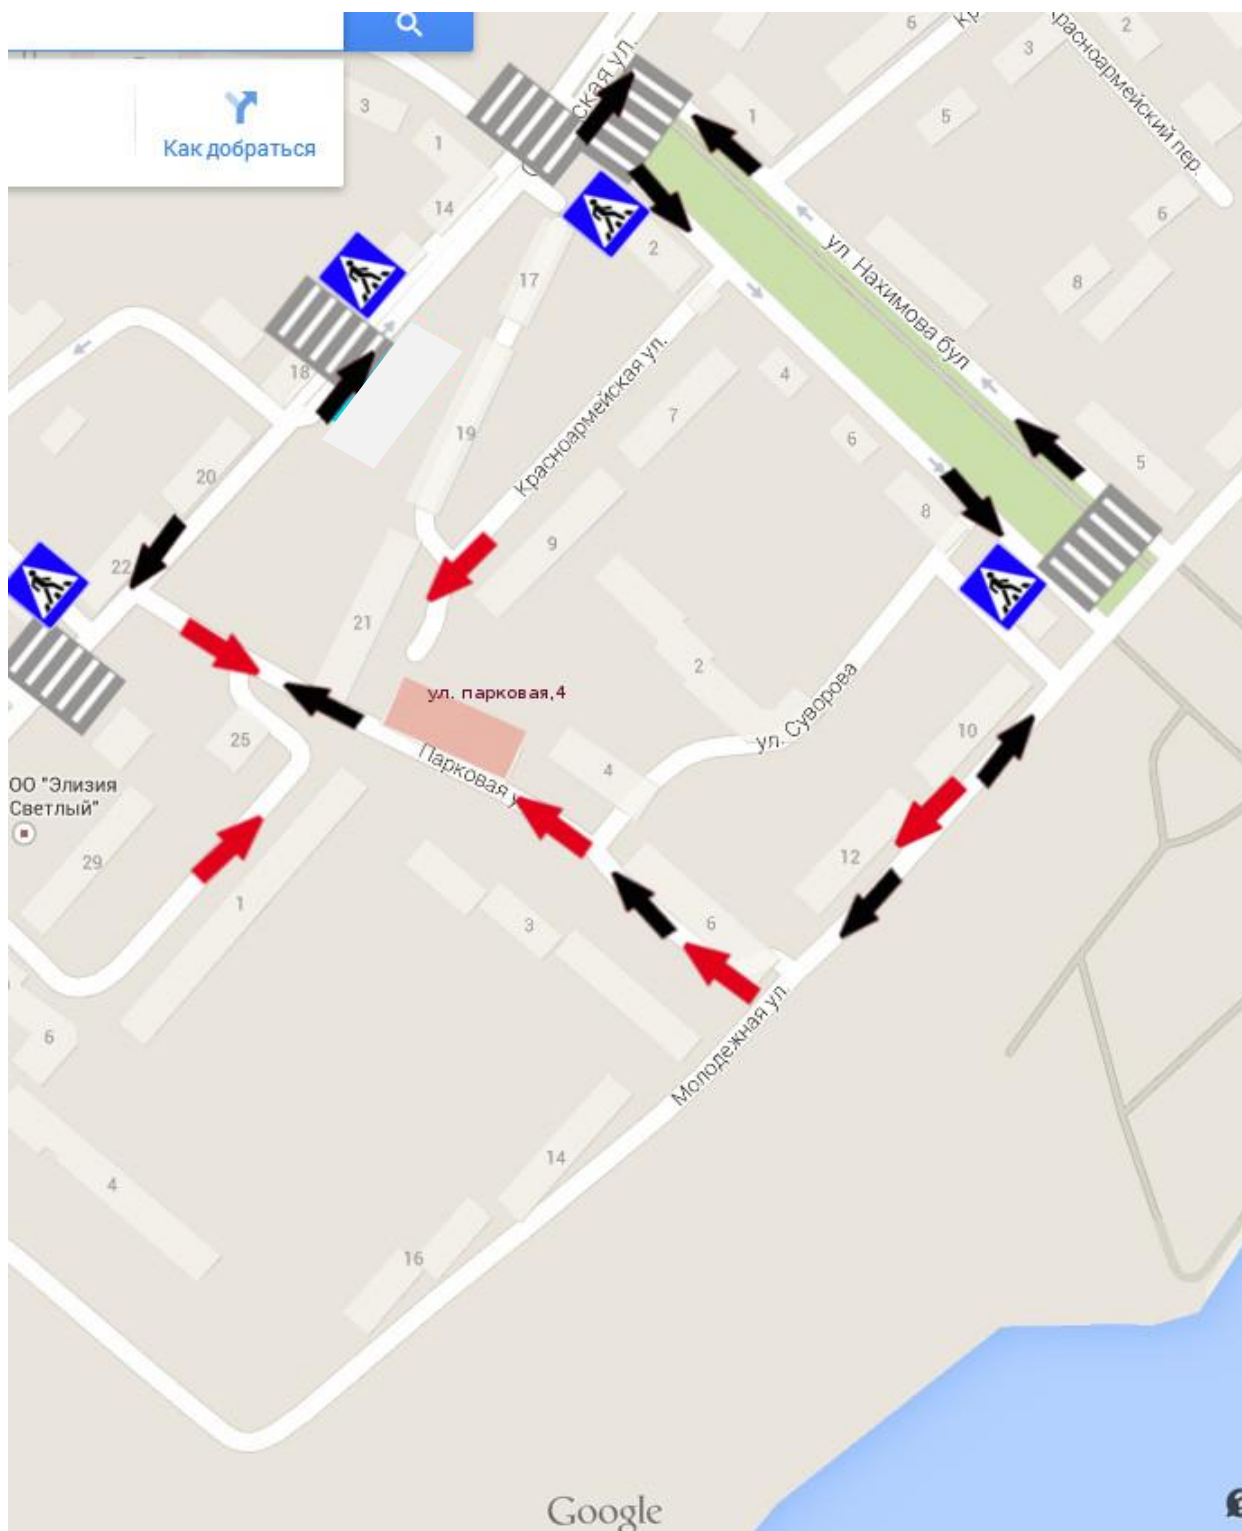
Как добраться

3
1
14
18
20
22
25
29
1
6
4
17
19
21
2
Красноармейская ул.
ул. Нахимова бул
Красноармейский пер.
6
3
2
5
6
8
1
4
7
6
5
8
9
2
10
12
6
3
4
ул. Суворова
ул. парковая,4
Парковая ул
Молодежная ул
14
16
ОО "Элизия Светлый"
Google